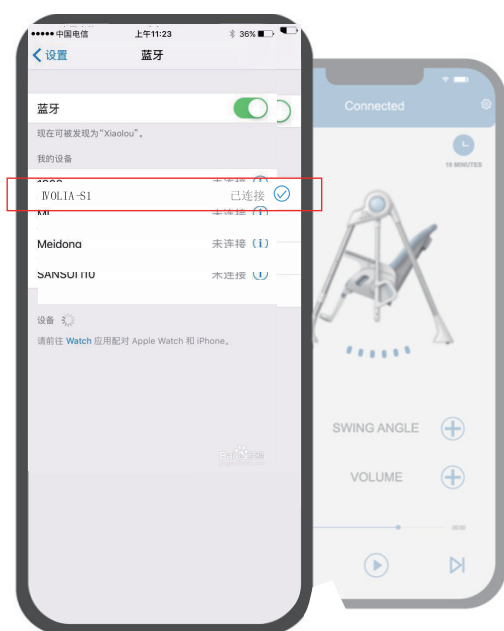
••••○ 中国电信 上午11:23 36%
< 设置 蓝牙
蓝牙
现在可被发现为"Xiaolou"。
我的设备
1999 未连接
IVOLIA-S1 已连接
MI 未连接
Meidong 未连接
SANSUI110 未连接
设备
请前往 Watch 应用配对 Apple Watch 和 iPhone。
Connected
10 MINUTES
SWING ANGLE
VOLUME
00:00